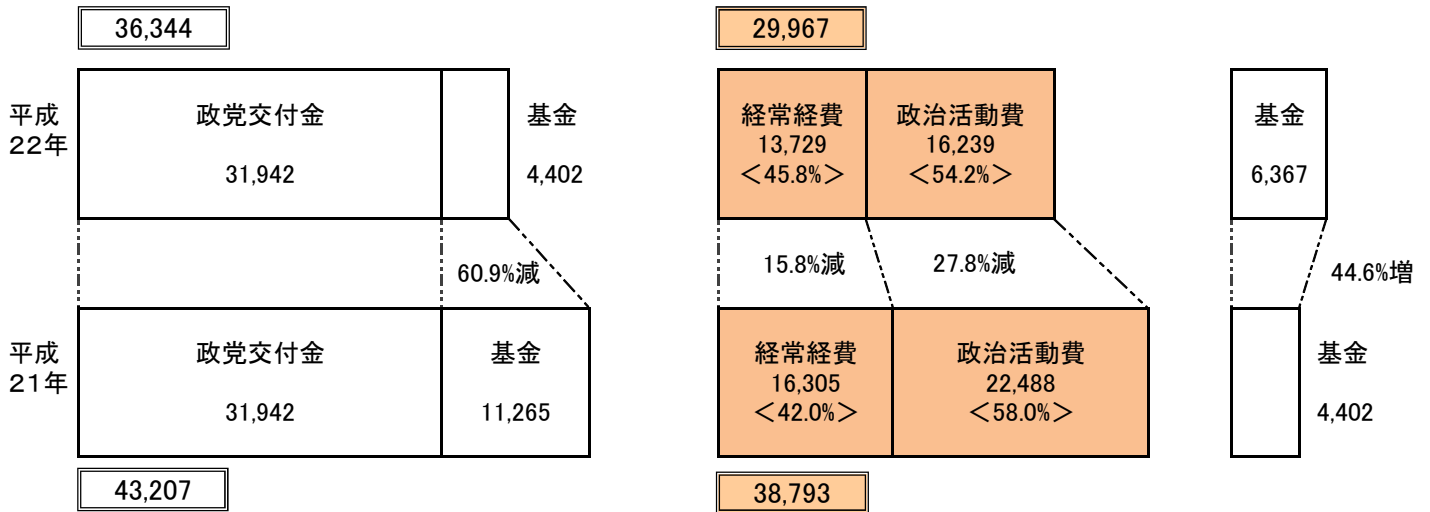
36,344

29,967

平成22年

政党交付金
31,942

基金
4,402

経常経費
13,729
＜45.8%＞

政治活動費
16,239
＜54.2%＞

基金
6,367

60.9%減

15.8%減

27.8%減

44.6%増

平成21年

政党交付金
31,942

基金
11,265

経常経費
16,305
＜42.0%＞

政治活動費
22,488
＜58.0%＞

基金
4,402

43,207

38,793